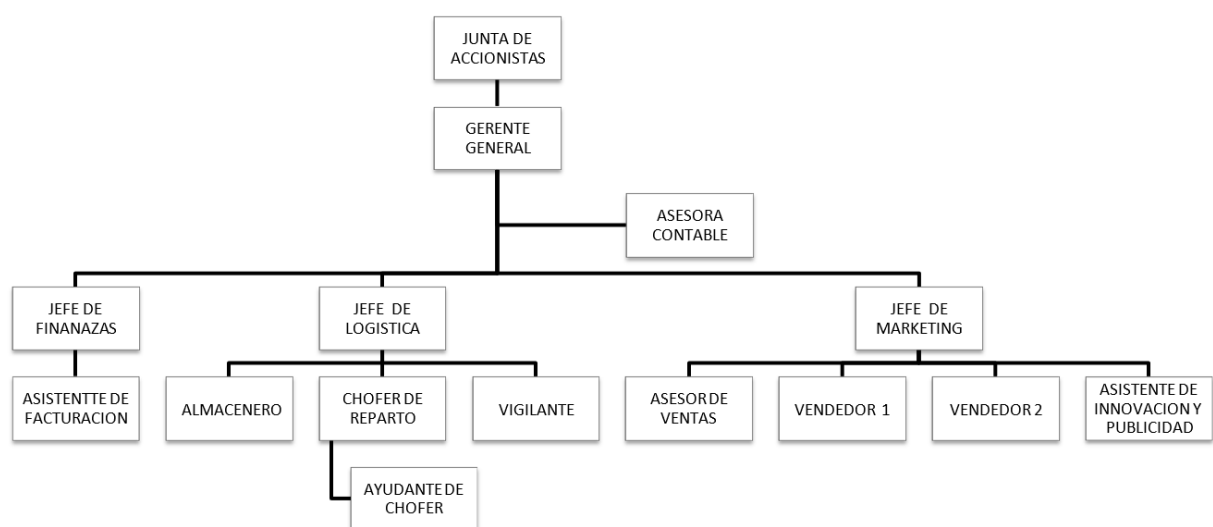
JUNTA DE ACCIONISTAS

GERENTE GENERAL

ASESORA CONTABLE

JEFE DE FINANAZAS

JEFE DE LOGISTICA

JEFE DE MARKETING

ASISTENTTE DE FACTURACION

ALMACENERO

CHOFER DE REPARTO

VIGILANTE

ASESOR DE VENTAS

VENDEDOR 1

VENDEDOR 2

ASISTENTE DE INNOVACION Y PUBLICIDAD

AYUDANTE DE CHOFER